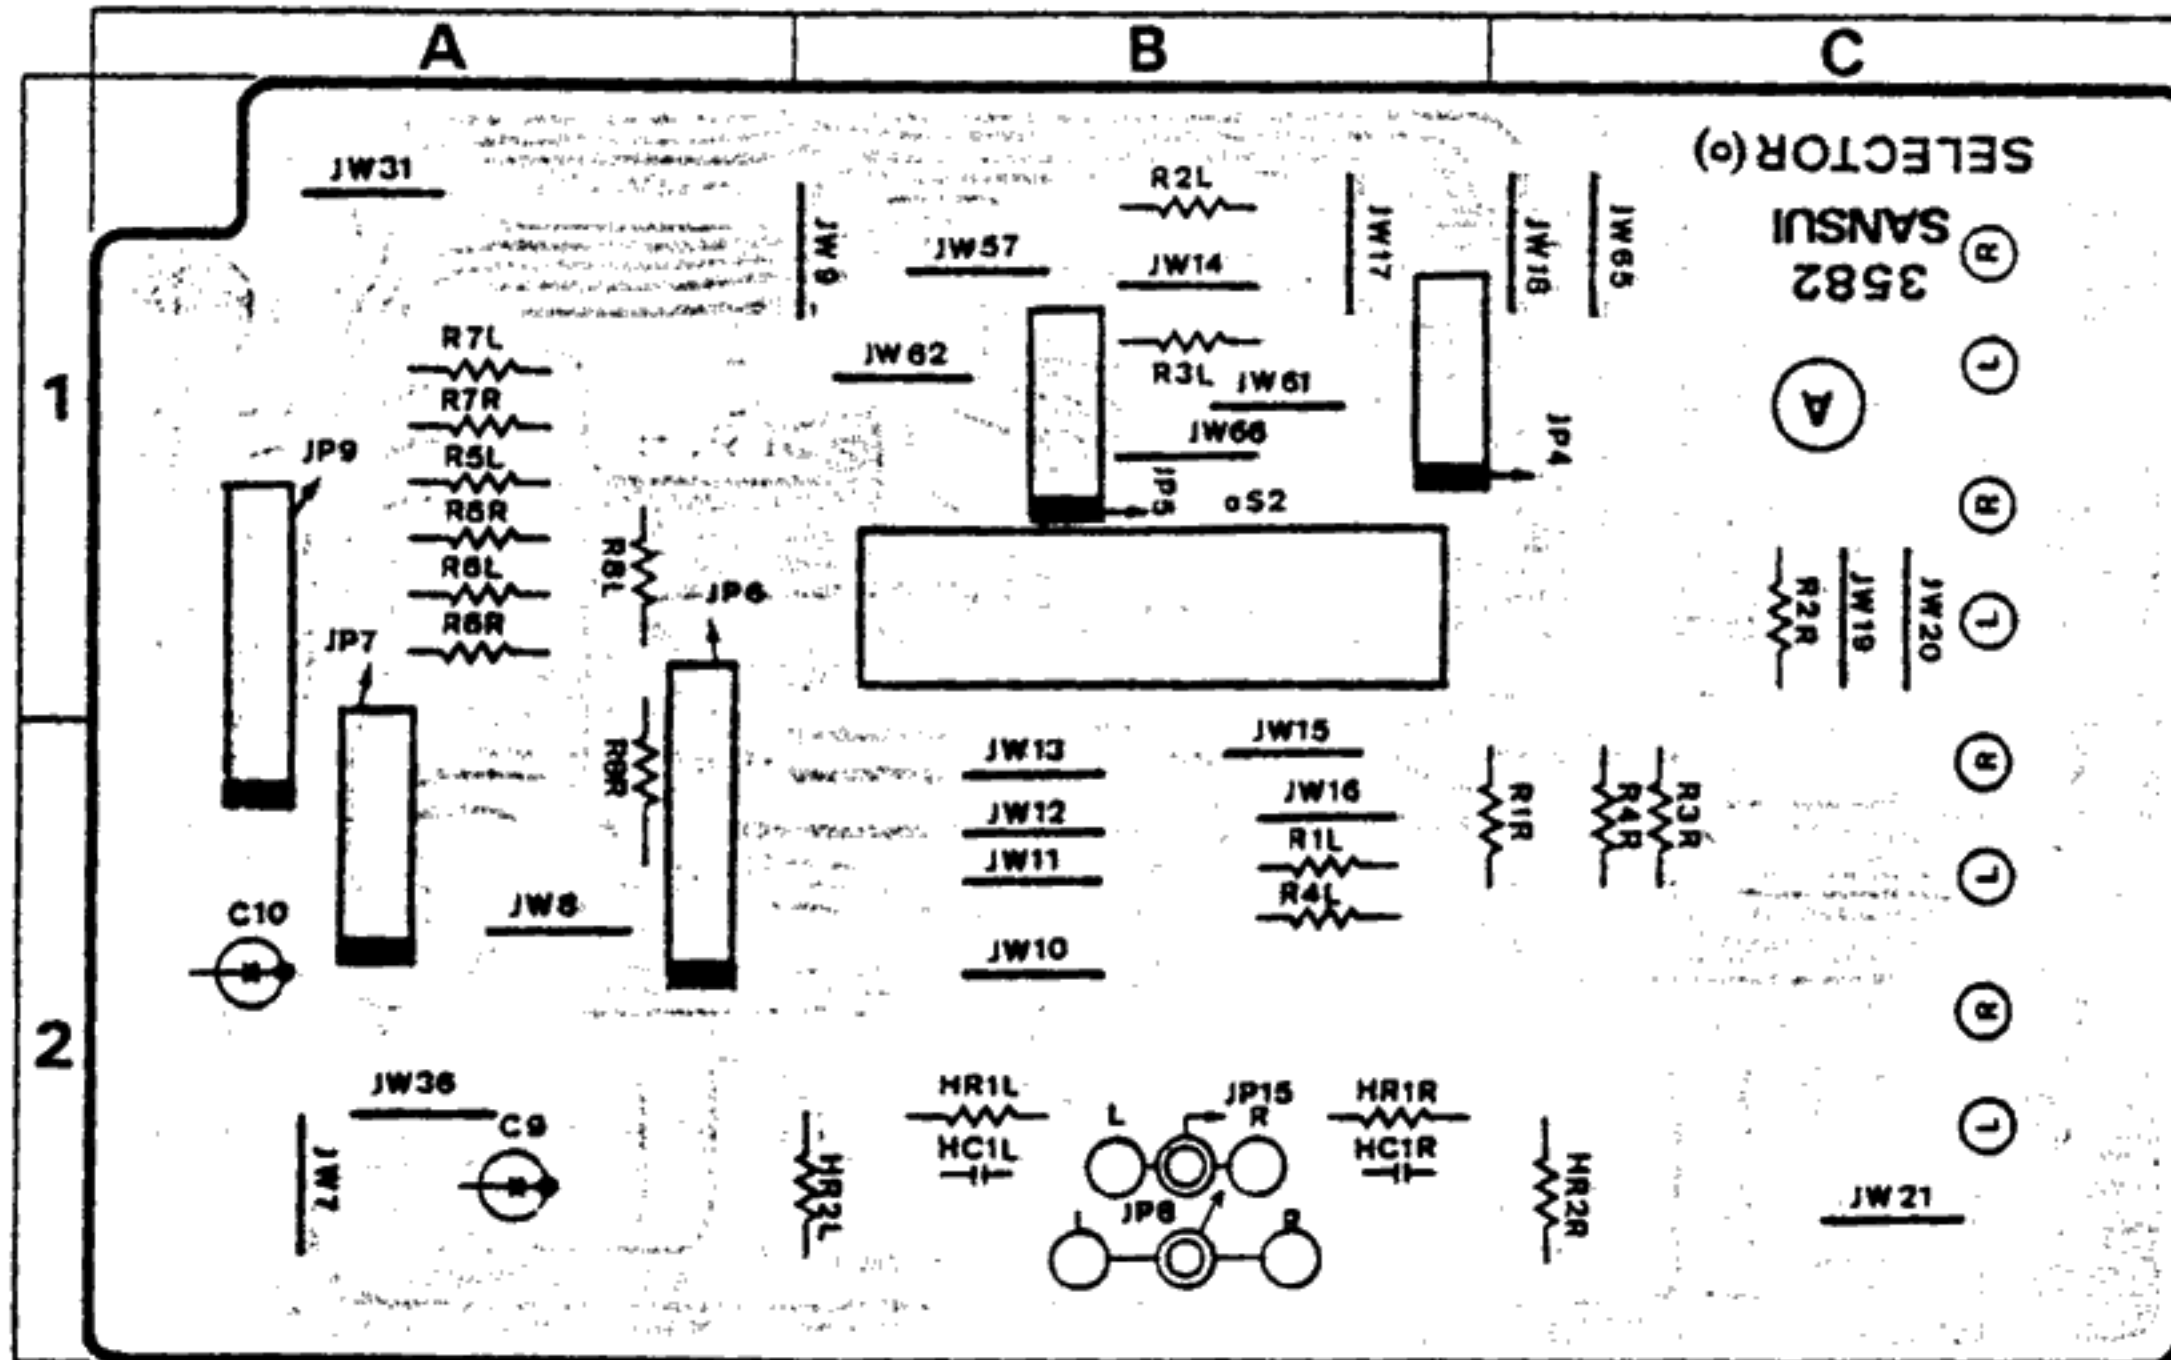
A
B
C
1
2

SELECTOR (o)
SANSUI
3582
A
R
L
R
L
R
L
R
L

JW31
JW9
JW57
R2L
JW14
JW17
JW18
JW65
R7L
R7R
R5L
R5R
R6L
R6R
JW62
R3L
JW61
JW66
JP4
JP9
JP5
S2
R8L
JP6
JP7
R8R
R2R
JW19
JW20
JW13
JW15
JW12
JW16
R1L
JW11
R4L
R1R
R4R
R3R
C10
JW8
JW10
JW36
C9
JW7
HR2L
HR1L
HC1L
L
JP15
R
JP8
L
R
HR1R
HC1R
HR2R
JW21